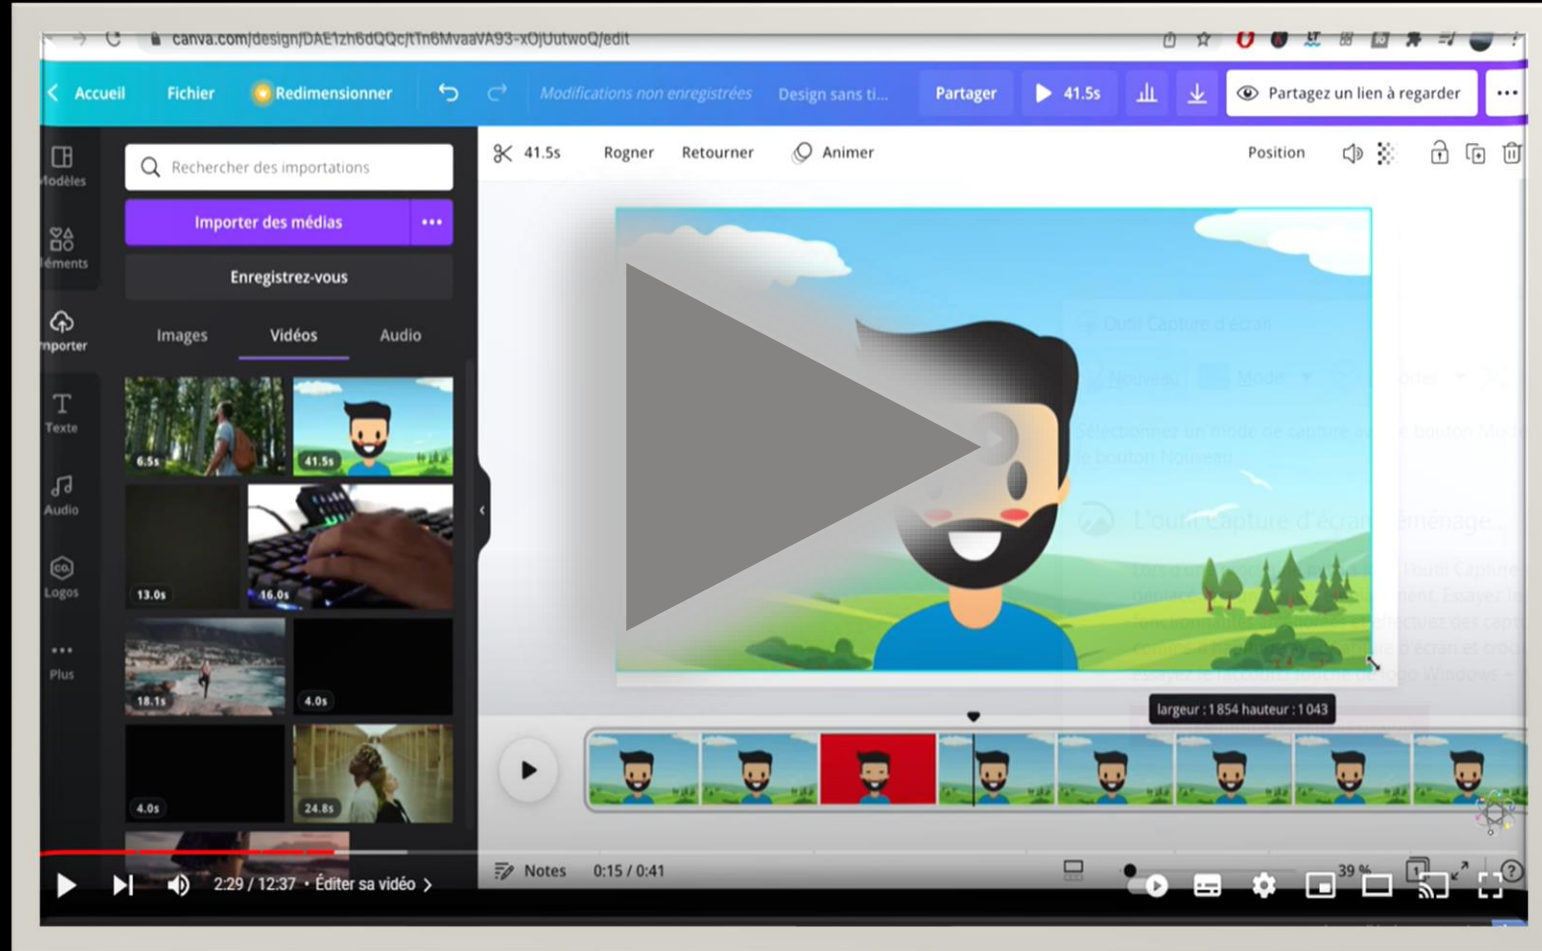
canva.com/design/DAE1zh6dQQc/tTn6MvaaVA93-xOjUutwoQ/edit

Accueil Fichier Redimensionner Modifications non enregistrées Design sans ti... Partager 41.5s Partagez un lien à regarder

Modèles
Éléments
Importer
Texte
Audio
Logos
Plus

Rechercher des importations
Importer des médias
Enregistrez-vous
Images Vidéos Audio

6.5s 41.5s 13.0s 16.0s 18.1s 4.0s 4.0s 24.8s

41.5s Rogner Retourner Animer Position

largeur : 1 854 hauteur : 1 043

Notes 0:15 / 0:41 39 %

2:29 / 12:37 • Éditer sa vidéo